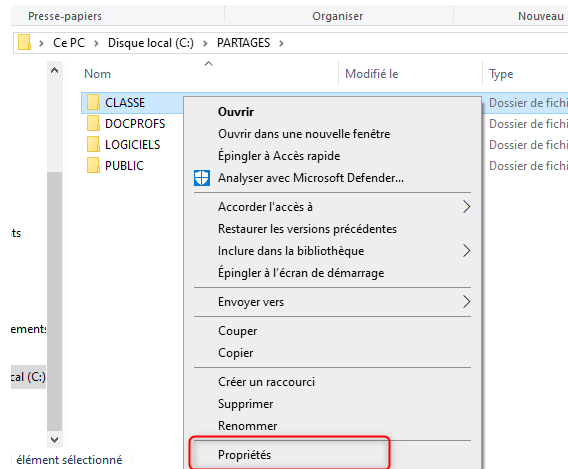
Presse-papiers | Organiser | Nouveau

Ce PC › Disque local (C:) › PARTAGES ›

Nom | Modifié le | Type

CLASSE | Dossier de fichi
DOCPROFS | Dossier de fichi
LOGICIELS | Dossier de fichi
PUBLIC | Dossier de fichi

ts
ements
local (C:)
élément sélectionné

Ouvrir
Ouvrir dans une nouvelle fenêtre
Épingler à Accès rapide
Analyser avec Microsoft Defender...
Accorder l'accès à
Restaurer les versions précédentes
Inclure dans la bibliothèque
Épingler à l'écran de démarrage
Envoyer vers
Couper
Copier
Créer un raccourci
Supprimer
Renommer
Propriétés